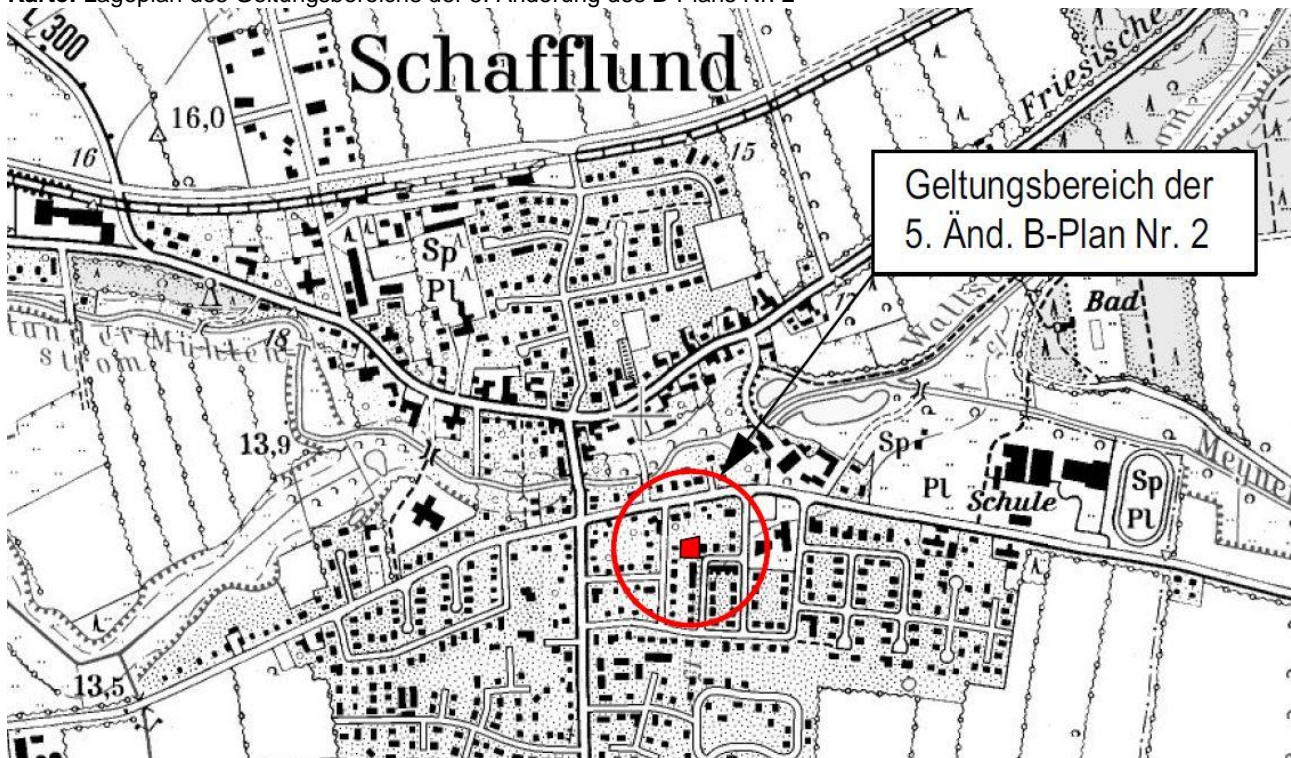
Karte: Lageplan des Geltungsbereichs der 5. Änderung des B-Plans Nr. 2

300

Schafflund

Friesische

16,0

16

15

Geltungsbereich der 5. Änd. B-Plan Nr. 2

Sp

Pl

Bad

18

Wallsb

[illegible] Mühlen strom

13,9

Sp

Pl

Schule

Sp

Pl

Meyner

13,5